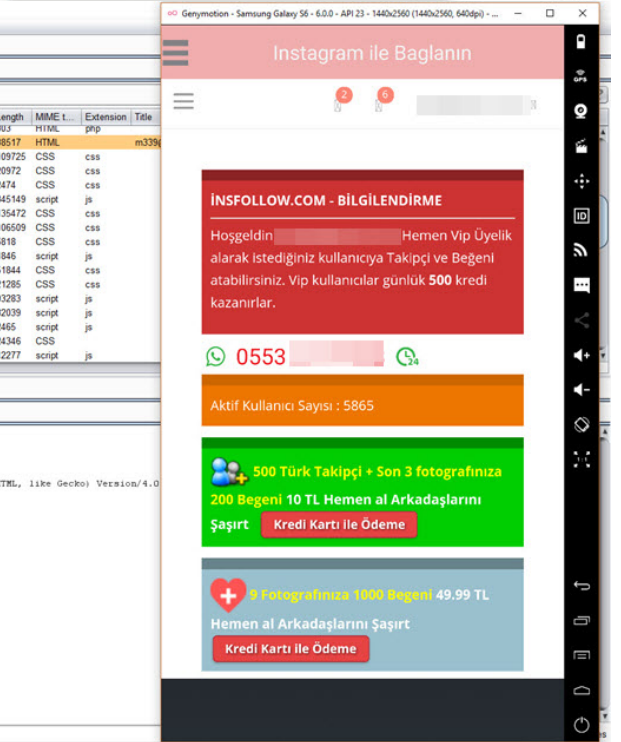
Genymotion - Samsung Galaxy S6 - 6.0.0 - API 23 - 1440x2560 (1440x2560, 640dpi) -

Instagram ile Baglanın

2 6

| Length | MIME t... | Extension | Title |
|---|---|---|---|
| 03 | HTML | php | |
| 8517 | HTML | | m339 |
| 09725 | CSS | css | |
| 0972 | CSS | css | |
| 2474 | CSS | css | |
| 45149 | script | js | |
| 35472 | CSS | css | |
| 06509 | CSS | css | |
| 5818 | CSS | css | |
| 846 | script | js | |
| 1844 | CSS | css | |
| 21285 | CSS | css | |
| 3283 | script | js | |
| 2039 | script | js | |
| 465 | script | js | |
| 4346 | CSS | | |
| 2277 | script | js | |

TML, like Gecko) Version/4.0

İNSFOLLOW.COM - BİLGİLENDİRME

Hoşgeldin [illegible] Hemen Vip Üyelik alarak istediğiniz kullanıcıya Takipçi ve Beğeni atabilirsiniz. Vip kullanıcılar günlük 500 kredi kazanırlar.

0553 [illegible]

24

Aktif Kullanıcı Sayısı : 5865

500 Türk Takipçi + Son 3 fotografinıza 200 Begeni 10 TL Hemen al Arkadaşlarını Şaşırt

Kredi Kartı ile Ödeme

9 Fotografınıza 1000 Begeni 49.99 TL Hemen al Arkadaşlarını Şaşırt

Kredi Kartı ile Ödeme

GPS

ID